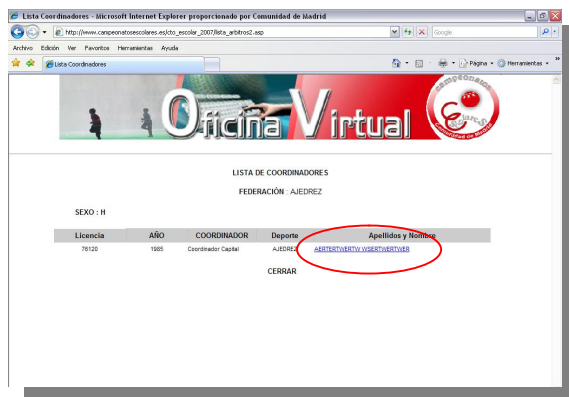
Lista Coordinadores - Microsoft Internet Explorer proporcionado por Comunidad de Madrid

http://www.campeonatosescolares.es/cto_escolar_2007/lista_arbitros2.asp

Google

Archivo Edición Ver Favoritos Herramientas Ayuda

Lista Coordinadores

Página Herramientas

Oficina Virtual

campeonatos escolares Comunidad de Madrid

LISTA DE COORDINADORES

FEDERACIÓN : AJEDREZ

SEXO : H

| Licencia | AÑO | COORDINADOR | Deporte | Apellidos y Nombre |
|---|---|---|---|---|
| 76120 | 1985 | Coordinador Capital | AJEDREZ | AERTERTWERTW WSERTWERTWER |

CERRAR